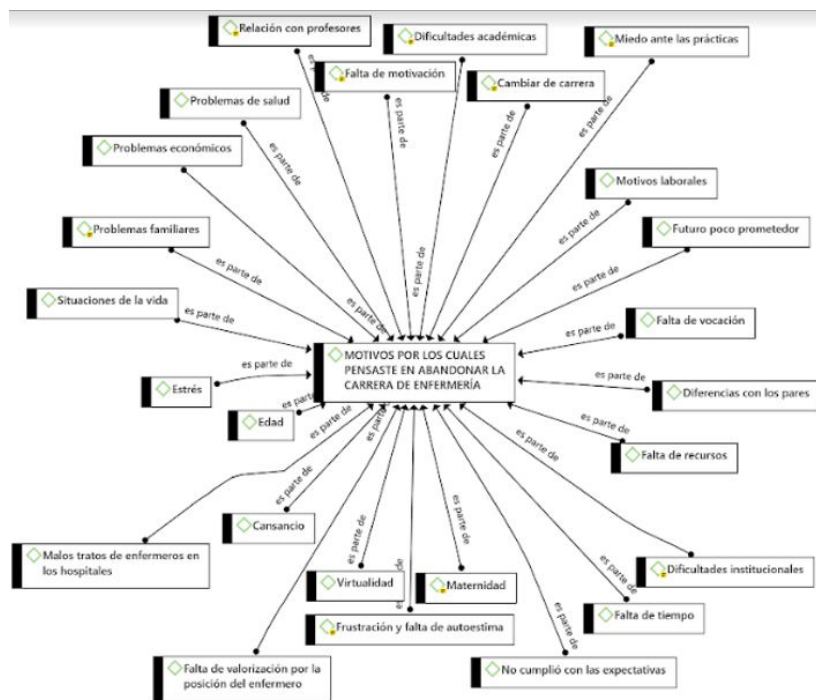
Relación con profesores
Dificultades académicas
Miedo ante las prácticas
Falta de motivación
Cambiar de carrera
Problemas de salud
Problemas económicos
Motivos laborales
Futuro poco prometedor
Problemas familiares
Situaciones de la vida
Falta de vocación
MOTIVOS POR LOS CUALES PENSASTE EN ABANDONAR LA CARRERA DE ENFERMERÍA
Estrés
Diferencias con los pares
Edad
Falta de recursos
Cansancio
Malos tratos de enfermeros en los hospitales
Dificultades institucionales
Virtualidad
Maternidad
Falta de tiempo
Frustración y falta de autoestima
Falta de valorización por la posición del enfermero
No cumplió con las expectativas
es parte de
es parte de
es parte de
es parte de
es parte de
es parte de
es parte de
es parte de
es parte de
es parte de
es parte de
es parte de
es parte de
es parte de
es parte de
es parte de
es parte de
es parte de
es parte de
es parte de
es parte de
es parte de
es parte de
es parte de
es parte de
es parte de